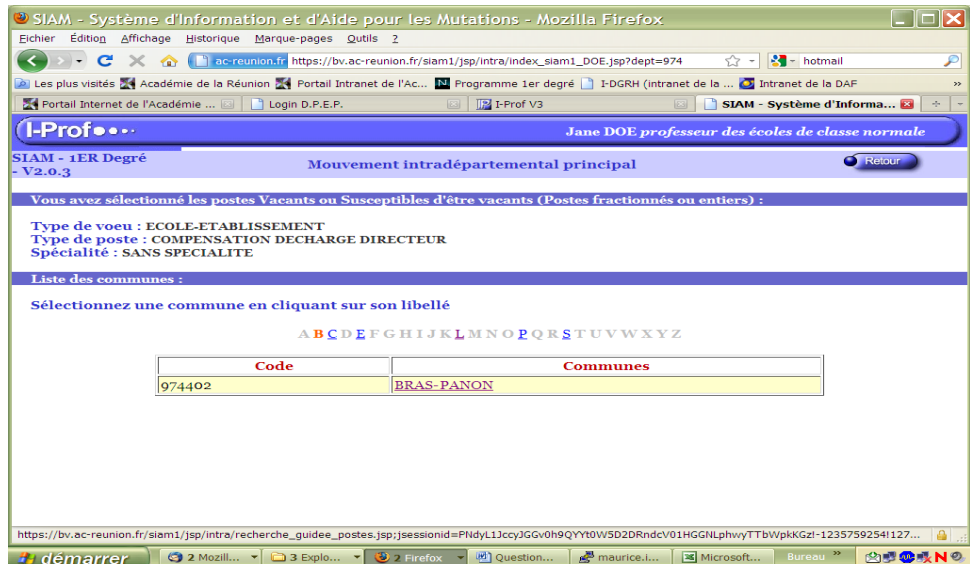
SIAM - Système d'Information et d'Aide pour les Mutations - Mozilla Firefox

Fichier Édition Affichage Historique Marque-pages Outils ?

ac-reunion.fr https://bv.ac-reunion.fr/siam1/jsp/intra/index_siam1_DOE.jsp?dept=974

hotmail

Les plus visités Académie de la Réunion Portail Intranet de l'Ac... Programme 1er degré I-DGRH (intranet de la ... Intranet de la DAF

Portail Internet de l'Académie ... Login D.P.E.P. I-Prof V3 SIAM - Système d'Informa...

I-Prof

Jane DOE professeur des écoles de classe normale

SIAM - 1ER Degré - V2.0.3

Mouvement intradépartemental principal

Retour

Vous avez sélectionné les postes Vacants ou Susceptibles d'être vacants (Postes fractionnés ou entiers) :

Type de voeu : ECOLE-ETABLISSEMENT
Type de poste : COMPENSATION DECHARGE DIRECTEUR
Spécialité : SANS SPECIALITE

Liste des communes :

Sélectionnez une commune en cliquant sur son libellé

A B C D E F G H I J K L M N O P Q R S T U V W X Y Z

| Code | Communes |
|---|---|
| 974402 | BRAS-PANON |

https://bv.ac-reunion.fr/siam1/jsp/intra/recherche_guidee_postes.jsp;jsessionid=PNdyL1JccyJGGv0h9QYYt0W5D2DRndcV01HGGNLphwyTTbWpkKGz!-1235759254!127...

démarrer 2 Mozill... 3 Explo... 2 Firefox Question... maurice.i... Microsoft... Bureau